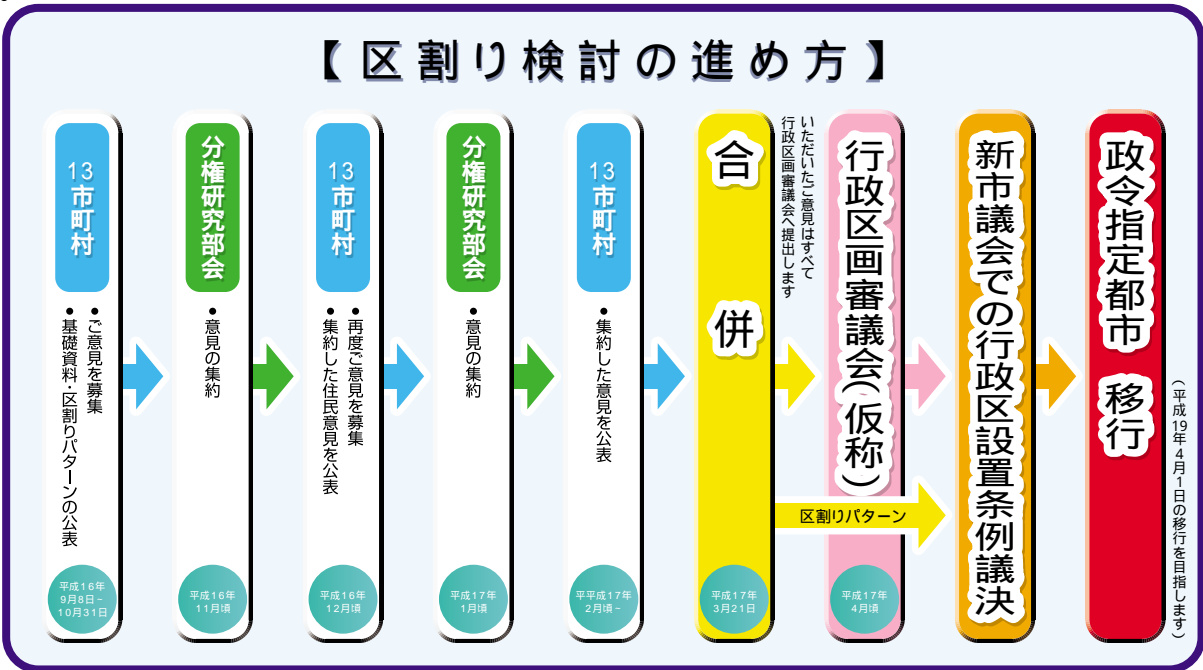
【区割り検討の進め方】

13市町村
●ご意見を募集
●基礎資料・区割りパターンの公表
平成16年9月8日～10月31日

分権研究部会
●意見の集約
平成16年11月頃

13市町村
●再度ご意見を募集
●集約した住民意見を公表
平成16年12月頃

分権研究部会
●意見の集約
平成17年1月頃

13市町村
●集約した意見を公表
平成17年2月頃～

合併
平成17年3月21日

いただいたご意見はすべて行政区画審議会へ提出します

行政区画審議会(仮称)
平成17年4月頃

区割りパターン

新市議会での行政区設置条例議決

政令指定都市移行
(平成19年4月1日の移行を目指します)